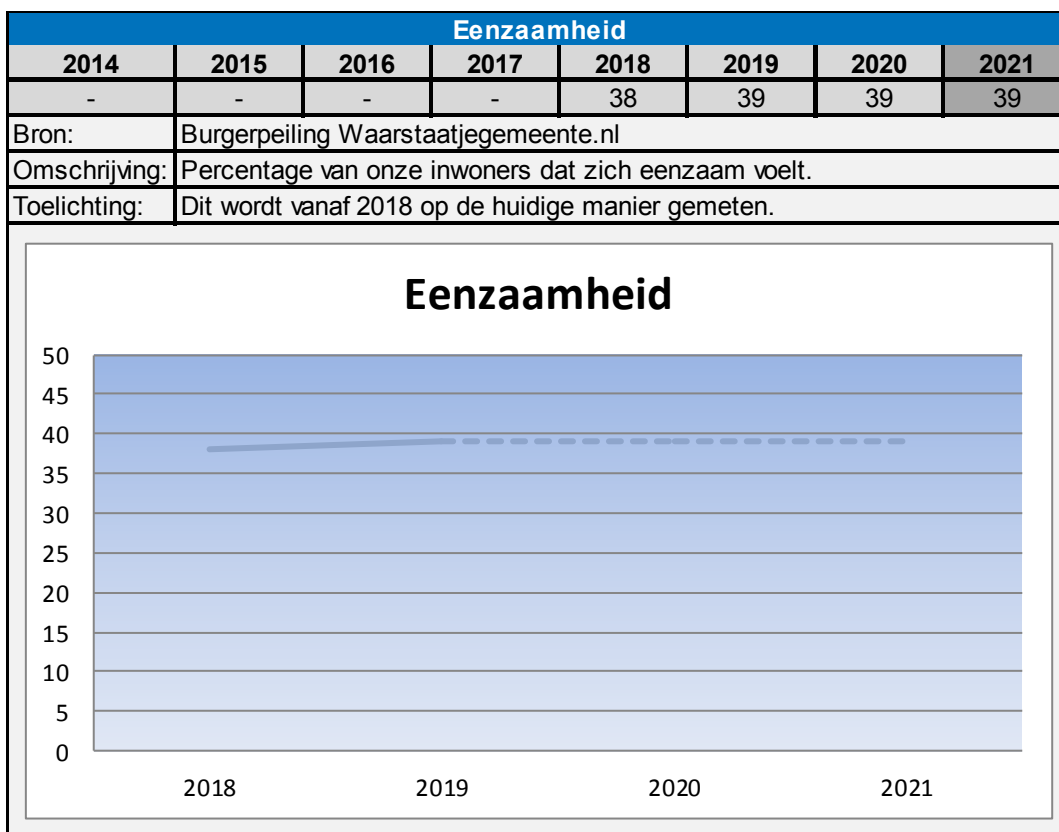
Eenzaamheid

| 2014 | 2015 | 2016 | 2017 | 2018 | 2019 | 2020 | 2021 |
|---|---|---|---|---|---|---|---|
| - | - | - | - | 38 | 39 | 39 | 39 |

Bron: Burgerpeiling Waarstaatjegemeente.nl
Omschrijving: Percentage van onze inwoners dat zich eenzaam voelt.
Toelichting: Dit wordt vanaf 2018 op de huidige manier gemeten.

Eenzaamheid

50
45
40
35
30
25
20
15
10
5
0

2018 2019 2020 2021